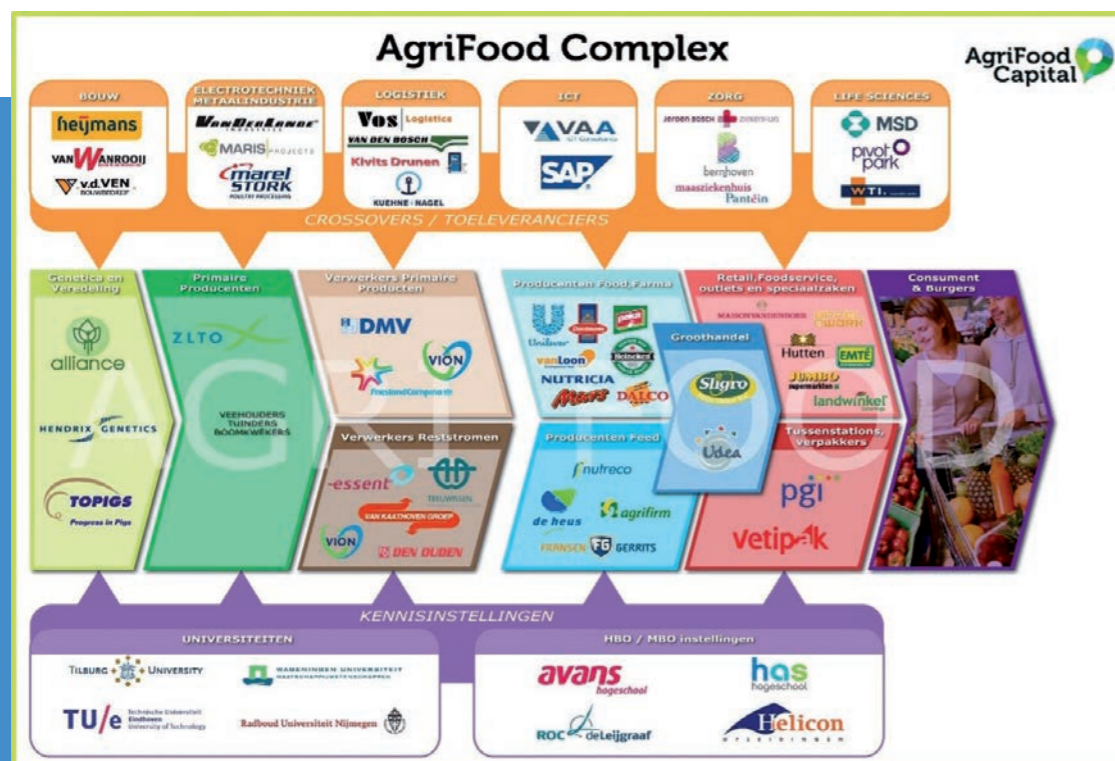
AgriFood Complex

AgriFood Capital

BOUW
heijmans
VAN WANROOIJ
v.d.VEN BOUWBEDRIJF

ELECTROTECHNIEK METAALINDUSTRIE
VANDERLANDE INDUSTRIES
MARIS PROJECTS
marel STORK POULTRY PROCESSING

LOGISTIEK
Vos Logistics
VAN DEN BOSCH
Kivits Drunen
KUEHNE+NAGEL

ICT
VAA ICT Consultancy
SAP

ZORG
JEROEN BOSCH ZIEKENHUIS
bernhoven
maasziekenhuis Pantein

LIFE SCIENCES
MSD
pivot park
WTI

CROSSOVERS / TOELEVERANCIERS

Genetica en Veredeling
alliance
HENDRIX GENETICS
TOPIGS Progress in Pigs

Primaire Producenten
ZLTO
VEEHOUDERS TUINDERS BOOMKWEKERS

Verwerkers Primaire Producten
DMV
VION
FrieslandCampina

Verwerkers Reststromen
essent
TELWIJSEN
VAN KAATHOVEN GROEP
VION
DEN OUDEN

Producenten Food, Farma
Unilever
vanLoon
Heineken
NUTRICIA
Mars
DALCO

Groothandel
Sligro
Udea

Producenten Feed
nutreco
de heus
agrifirm
FRANSEN
GERRITS

Retail, Foodservice, outlets en speciaalzaken
Hutten
EMTÉ
JUMBO supermarkten
landwinkel

Tussenstations, verpakkers
pgi
vetipak

Consument & Burgers

AGRIFOOD

KENNISINSTELLINGEN

UNIVERSITEITEN
TILBURG UNIVERSITY
WAGENINGEN UNIVERSITEIT
TU/e Technische Universiteit Eindhoven University of Technology
Radboud Universiteit Nijmegen

HBO / MBO instellingen
avans hogeschool
has hogeschool
ROC de Leijgraaf
Helicon OPLEIDINGEN